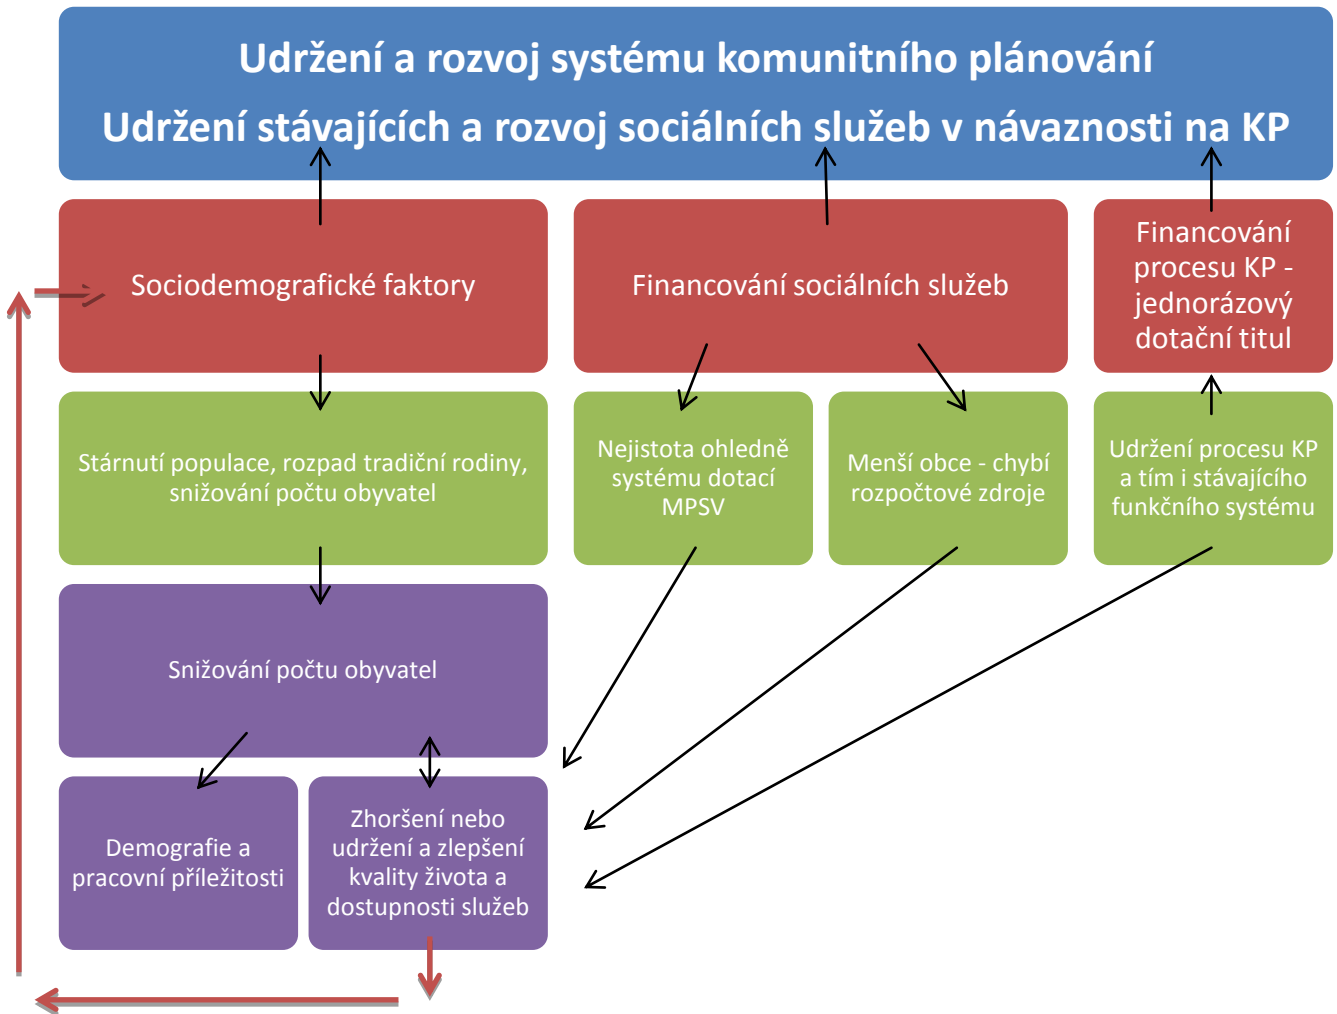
Udržení a rozvoj systému komunitního plánování

Udržení stávajících a rozvoj sociálních služeb v návaznosti na KP

Sociodemografické faktory

Financování sociálních služeb

Financování procesu KP - jednorázový dotační titul

Stárnutí populace, rozpad tradiční rodiny, snižování počtu obyvatel

Nejistota ohledně systému dotací MPSV

Menší obce - chybí rozpočtové zdroje

Udržení procesu KP a tím i stávajícího funkčního systému

Snižování počtu obyvatel

Demografie a pracovní příležitosti

Zhoršení nebo udržení a zlepšení kvality života a dostupnosti služeb